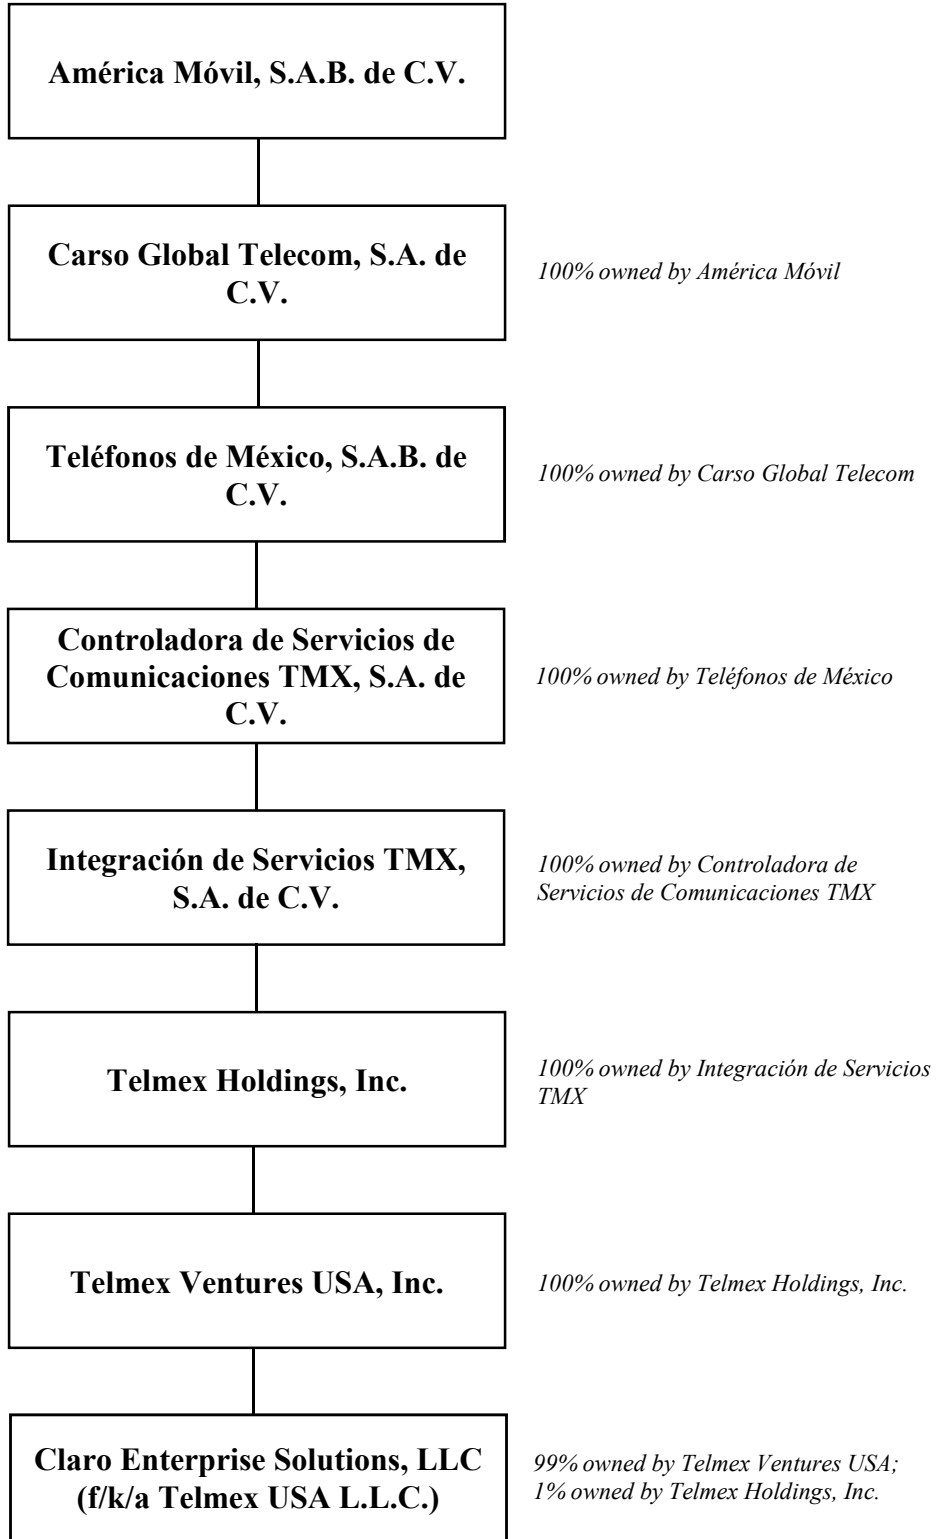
América Móvil, S.A.B. de C.V.

Carso Global Telecom, S.A. de C.V.

100% owned by América Móvil

Teléfonos de México, S.A.B. de C.V.

100% owned by Carso Global Telecom

Controladora de Servicios de Comunicaciones TMX, S.A. de C.V.

100% owned by Teléfonos de México

Integración de Servicios TMX, S.A. de C.V.

100% owned by Controladora de Servicios de Comunicaciones TMX

Telmex Holdings, Inc.

100% owned by Integración de Servicios TMX

Telmex Ventures USA, Inc.

100% owned by Telmex Holdings, Inc.

Claro Enterprise Solutions, LLC (f/k/a Telmex USA L.L.C.)

99% owned by Telmex Ventures USA; 1% owned by Telmex Holdings, Inc.